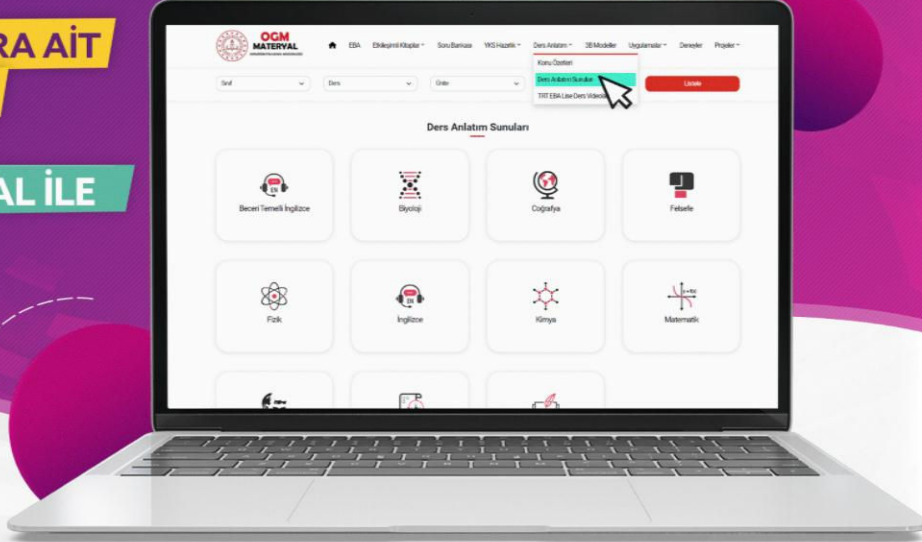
RA AİT

AL İLE

OGM MATERYAL

EBA Etkileşimli Kitaplar Soru Bankası YKS Hazırlık Ders Anlatım 3B Modeller Uygulamalar Deneyler Projeler

Konu Özetleri
Ders Anlatım Sunuları
TRT EBA Lise Ders Videoları

Sınıf Ders Ünite Listele

Ders Anlatım Sunuları

Beceri Temelli İngilizce
Biyoloji
Coğrafya
Felsefe
Fizik
İngilizce
Kimya
Matematik